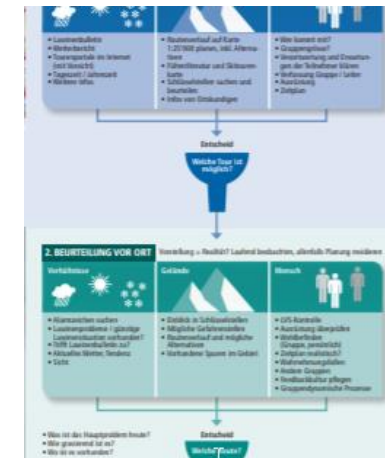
• Lawinenbulletin
• Wetterbericht
• Tourenportale im Internet (mit Vorsicht)
• Tageszeit / Jahreszeit
• Weitere Infos

• Routenverlauf auf Karte 1:25'000 planen, inkl. Alternativen
• Führerliteratur und Skitourenkarte
• Schlüsselstellen suchen und beurteilen
• Infos von Ortskundigen

• Wer kommt mit?
• Gruppengrösse?
• Verantwortung und Erwartungen der Teilnehmer klären
• Verfassung Gruppe / Leiter
• Ausrüstung
• Zeitplan

Entscheid

Welche Tour ist möglich?

2. BEURTEILUNG VOR ORT

Vorstellung = Realität? Laufend beobachten, allenfalls Planung revidieren

Verhältnisse

• Alarmzeichen suchen
• Lawinenprobleme / günstige Lawinensituation vorhanden?
• Trifft Lawinenbulletin zu?
• Aktuelles Wetter, Tendenz
• Sicht

Gelände

• Steilheit in Schlüsselstellen
• Mögliche Gefahrenstellen
• Routenverlauf und mögliche Alternativen
• Vorhandene Spuren im Gebiet

Mensch

• LVS-Kontrolle
• Ausrüstung überprüfen
• Wohlbefinden (Gruppe, persönlich)
• Zeitplan realistisch?
• Wahrnehmungsfallen
• Andere Gruppen
• Feedbackkultur pflegen
• Gruppendynamische Prozesse

• Was ist das Hauptproblem heute?
• Wie gravierend ist es?
• Wo ist es vorhanden?

Entscheid

Welche Route?